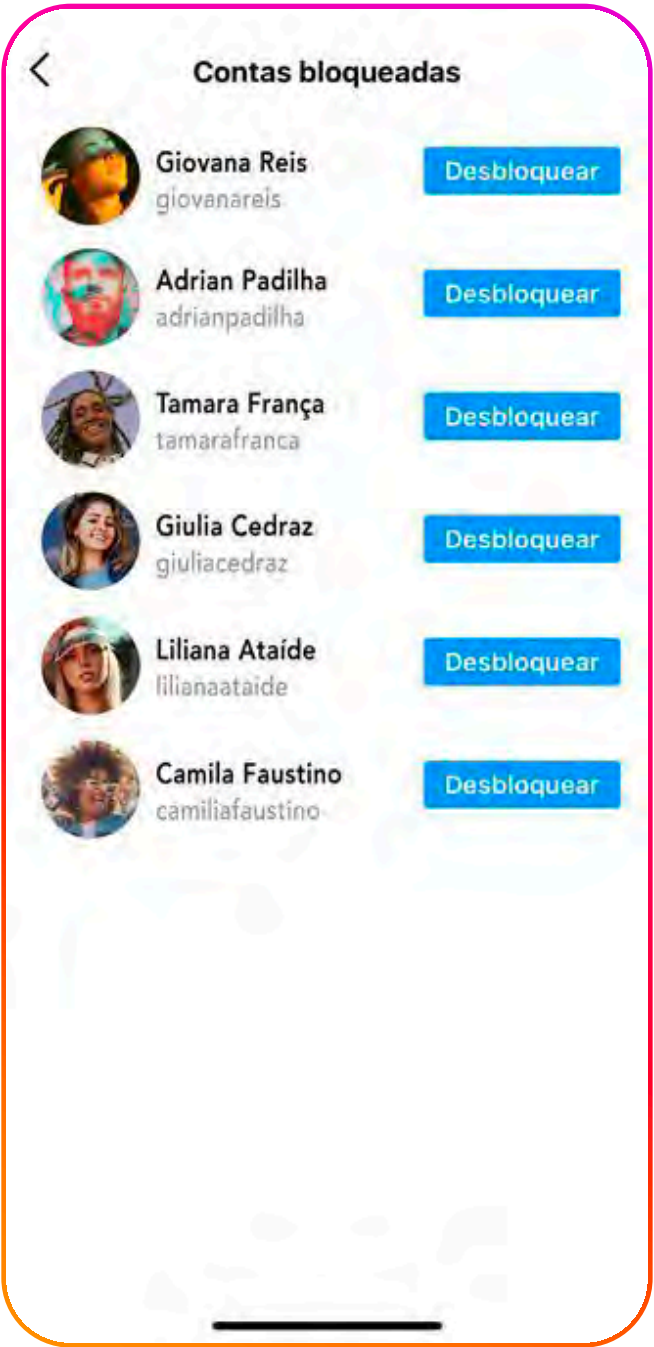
Contas bloqueadas

Giovana Reis
giovanareis
Desbloquear

Adrian Padilha
adrianpadilha
Desbloquear

Tamara França
tamarafranca
Desbloquear

Giulia Cedraz
giuliacedraz
Desbloquear

Liliana Ataíde
lilianaataide
Desbloquear

Camila Faustino
camiliafaustino
Desbloquear